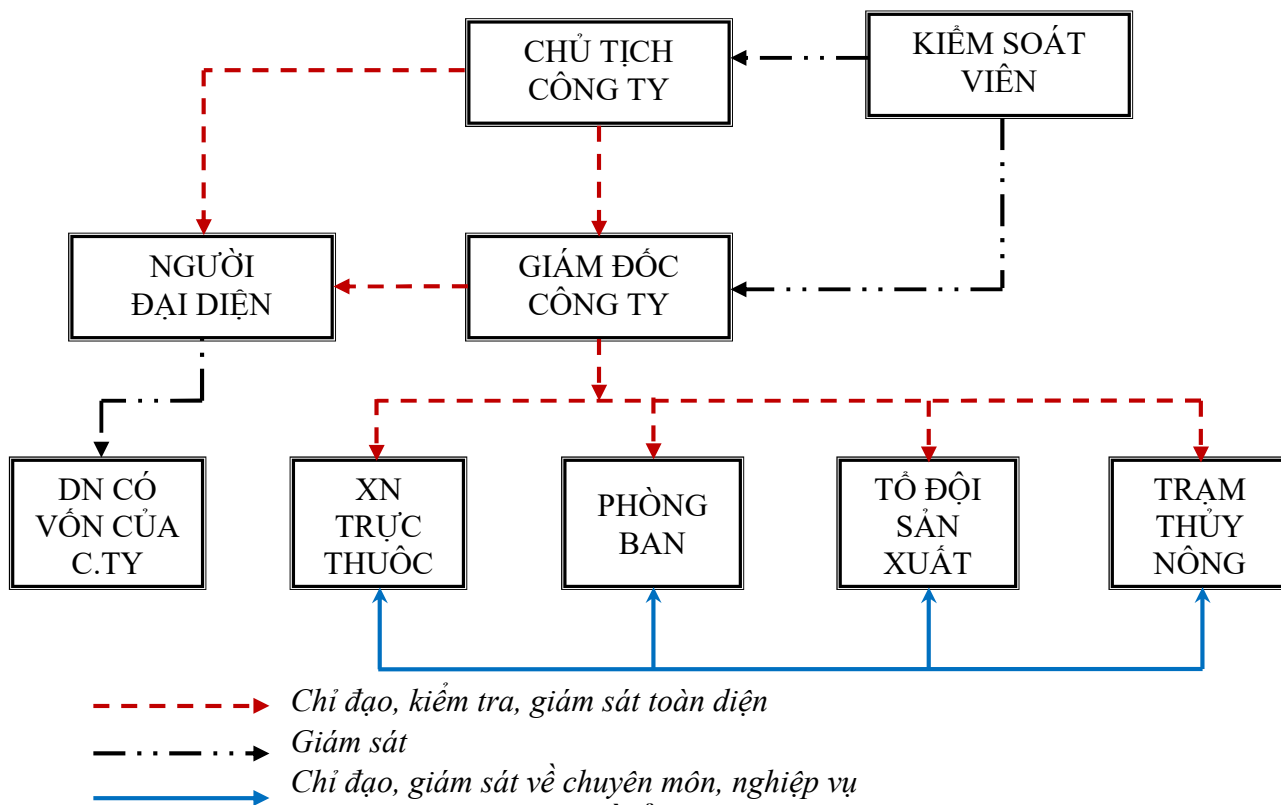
CHỦ TỊCH CÔNG TY

KIỂM SOÁT VIÊN

NGƯỜI ĐẠI DIỆN

GIÁM ĐỐC CÔNG TY

DN CÓ VỐN CỦA C.TY

XN TRỰC THUỘC

PHÒNG BAN

TỔ ĐỘI SẢN XUẤT

TRẠM THỦY NÔNG

Chỉ đạo, kiểm tra, giám sát toàn diện

Giám sát

Chỉ đạo, giám sát về chuyên môn, nghiệp vụ